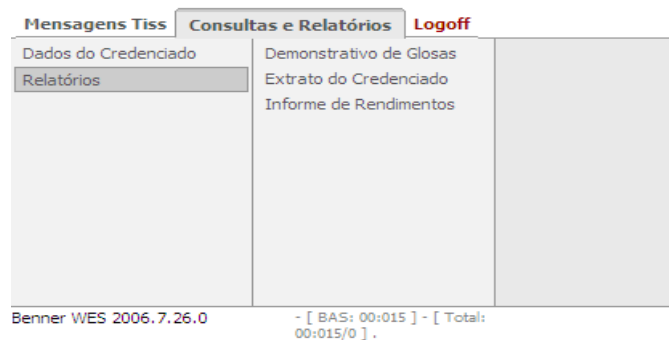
Mensagens Tiss | Consultas e Relatórios | Logoff

Dados do Credenciado
Relatórios

Demonstrativo de Glosas
Extrato do Credenciado
Informe de Rendimentos

Benner WES 2006.7.26.0

- [ BAS: 00:015 ] - [ Total: 00:015/0 ] .